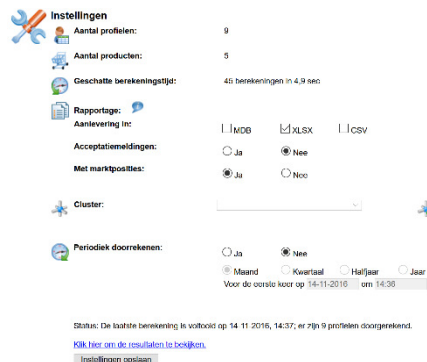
Instellingen

Aantal profielen: 9

Aantal producten: 5

Geschatte berekeningstijd: 45 berekeningen in 4,9 sec

Rapportage:

Aanlevering in: MDB XLSX CSV

Acceptatiemeldingen: Ja Nee

Met marktposities: Ja Nee

Cluster:

Periodiek doorrekenen: Ja Nee

Maand Kwartaal Halfjaar Jaar

Voor de eerste keer op 14-11-2016 om 14:36

Status: De laatste berekening is voltooid op 14 11 2016, 14:37; er zijn 9 profielen doorgerekend.

Klik hier om de resultaten te bekijken.

Instellingen opslaan